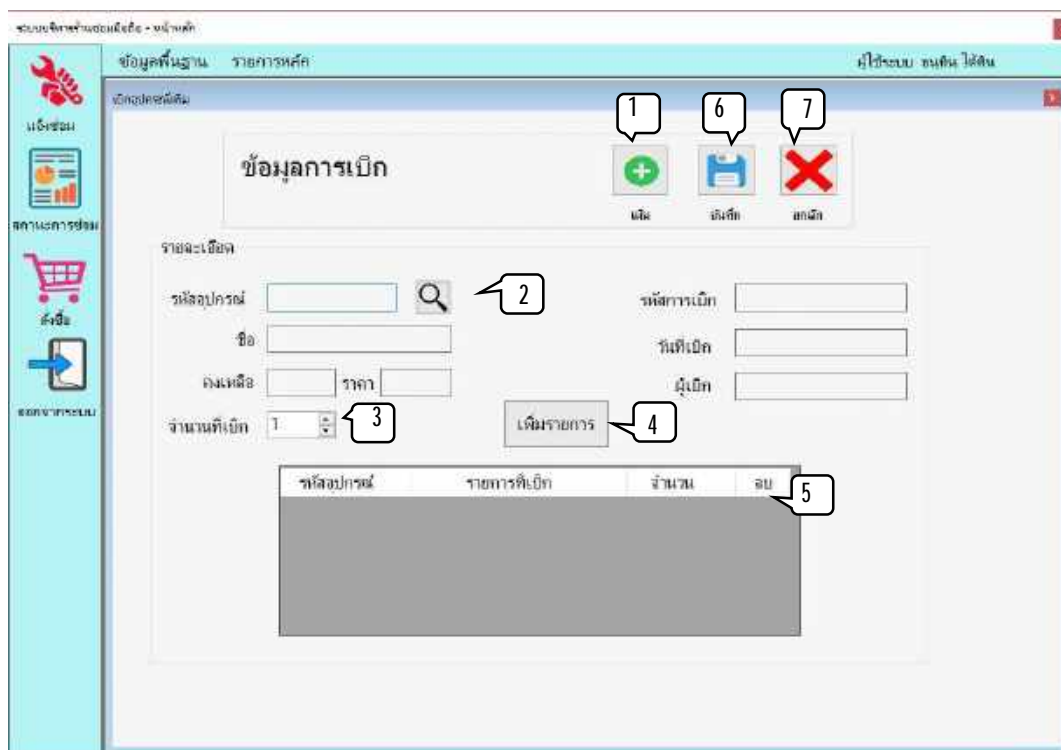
ระบบบริหารร้านซ่อมมือถือ - หน้าหลัก

ข้อมูลพื้นฐาน รายการหลัก

ผู้ใช้ระบบ ธนดิน ใจ้ดิน

แจ้งซ่อม

สถานะการซ่อม

สั่งซื้อ

ออกจากระบบ

เบิกอุปกรณ์ซ่อม

ข้อมูลการเบิก

1 6 7

เพิ่ม บันทึก ยกเลิก

รายละเอียด

รหัสอุปกรณ์

2

ชื่อ

คงเหลือ ราคา

จำนวนที่เบิก 1

3

รหัสการเบิก

วันที่เบิก

ผู้เบิก

เพิ่มรายการ

4

| รหัสอุปกรณ์ | รายการที่เบิก | จำนวน | ลบ |
|---|---|---|---|

5